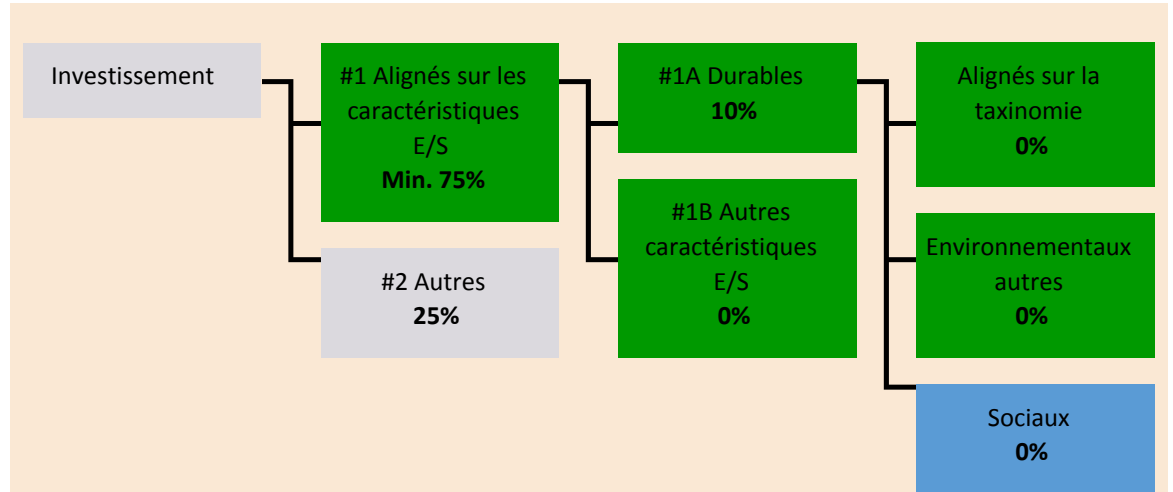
Investissement

#1 Alignés sur les caractéristiques E/S
**Min. 75%**

#2 Autres
**25%**

#1A Durables
**10%**

#1B Autres caractéristiques E/S
**0%**

Alignés sur la taxinomie
**0%**

Environnementaux autres
**0%**

Sociaux
**0%**